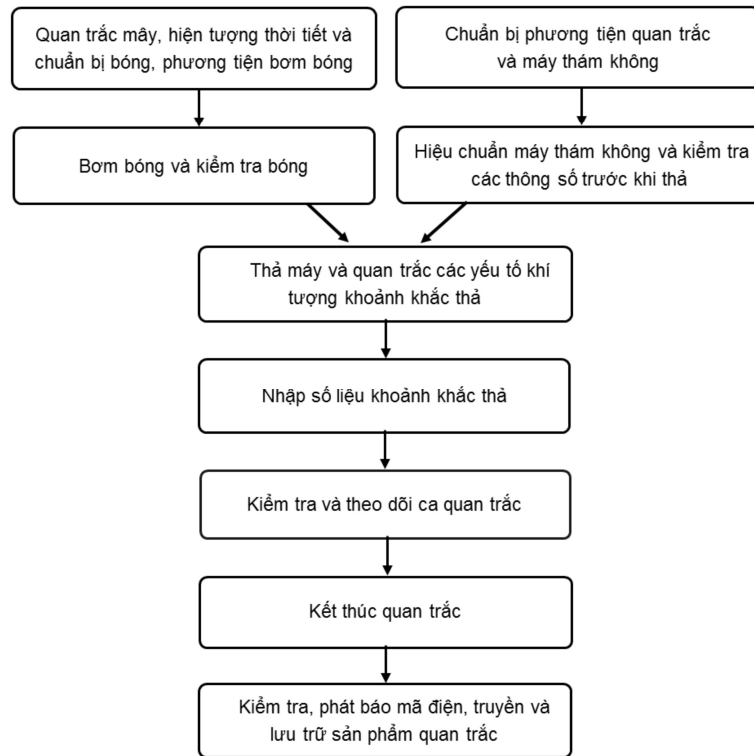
Quan trắc mây, hiện tượng thời tiết và chuẩn bị bóng, phương tiện bơm bóng

Chuẩn bị phương tiện quan trắc và máy thám không

Bơm bóng và kiểm tra bóng

Hiệu chuẩn máy thám không và kiểm tra các thông số trước khi thả

Thả máy và quan trắc các yếu tố khí tượng khoảnh khắc thả

Nhập số liệu khoảnh khắc thả

Kiểm tra và theo dõi ca quan trắc

Kết thúc quan trắc

Kiểm tra, phát báo mã điện, truyền và lưu trữ sản phẩm quan trắc